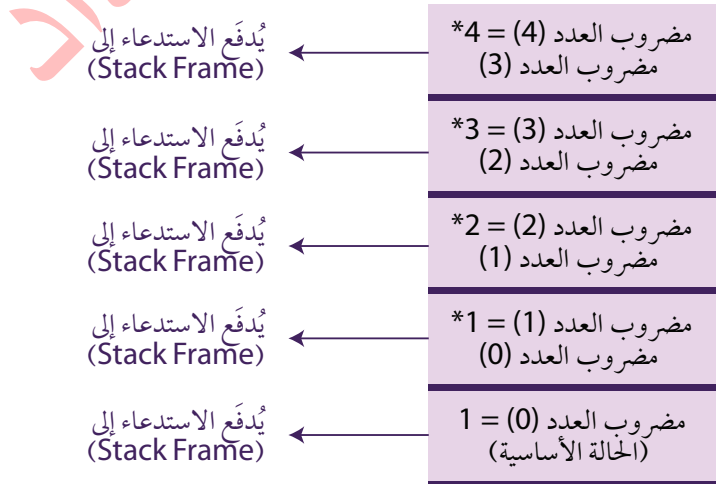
مضروب العدد (4) = 4*
مضروب العدد (3)

يُدفَع الاستدعاء إلى
(Stack Frame)

مضروب العدد (3) = 3*
مضروب العدد (2)

يُدفَع الاستدعاء إلى
(Stack Frame)

مضروب العدد (2) = 2*
مضروب العدد (1)

يُدفَع الاستدعاء إلى
(Stack Frame)

مضروب العدد (1) = 1*
مضروب العدد (0)

يُدفَع الاستدعاء إلى
(Stack Frame)

مضروب العدد (0) = 1
(الحالة الأساسية)

يُدفَع الاستدعاء إلى
(Stack Frame)